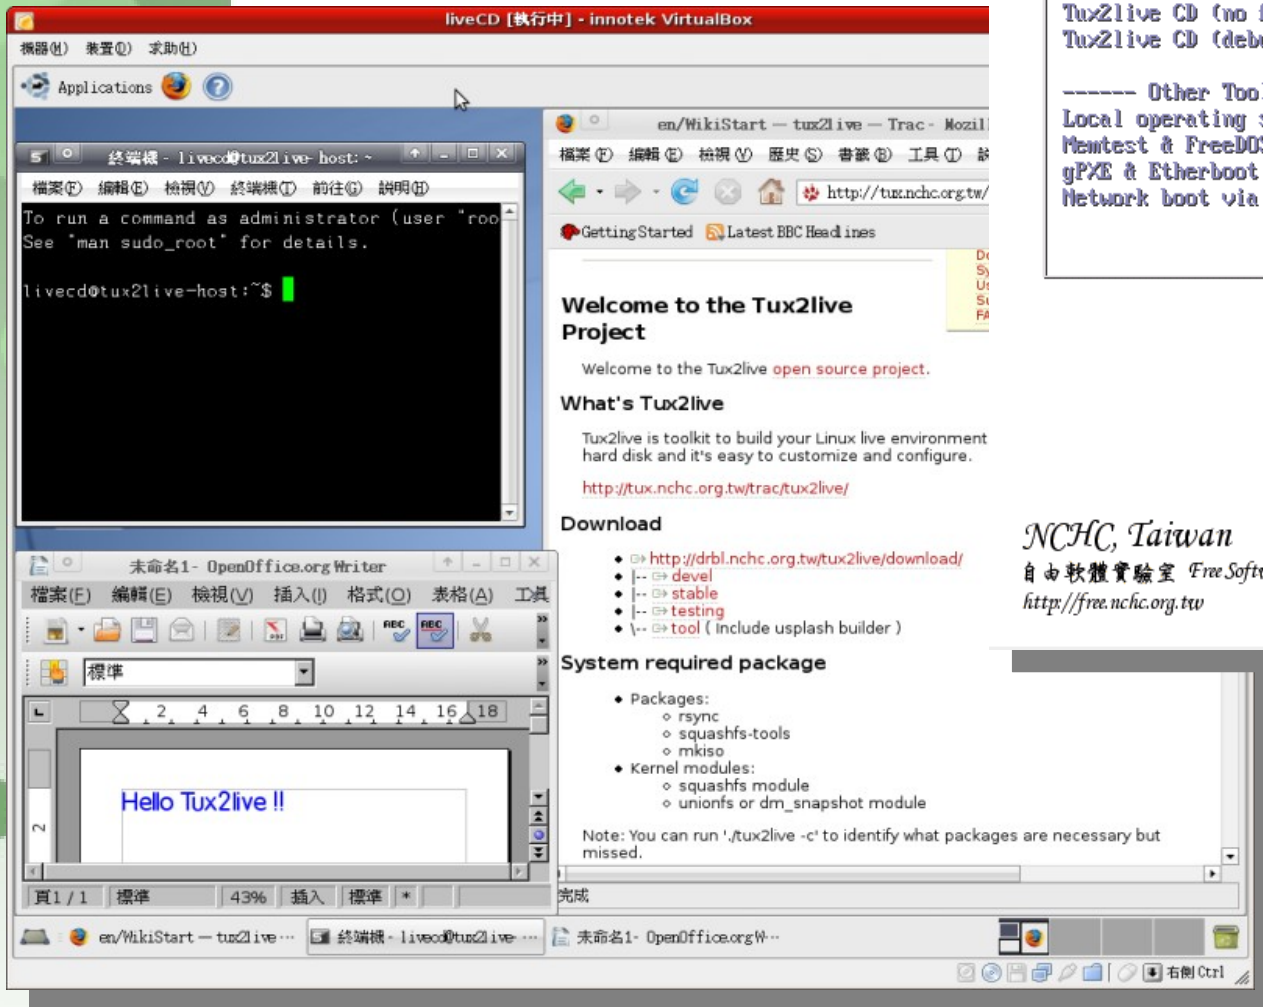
liveCD [執行中] - innotek VirtualBox
機器(M) 裝置(D) 求助(H)
Applications

終端機 - livecd@tux2live-host: ~
檔案(F) 編輯(E) 檢視(V) 終端機(T) 前往(G) 說明(H)
To run a command as administrator (user "roo
See "man sudo_root" for details.

livecd@tux2live-host:~$

en/WikiStart — tux2live — Trac - Mozil
檔案(F) 編輯(E) 檢視(V) 歷史(S) 書籤(B) 工具(T) 說
http://tux.nchc.org.tw/
Getting Started Latest BBC Headlines

Do
Sy
Us
Su
FA

Welcome to the Tux2live Project

Welcome to the Tux2live open source project.

What's Tux2live

Tux2live is toolkit to build your Linux live environment hard disk and it's easy to customize and configure.

http://tux.nchc.org.tw/trac/tux2live/

Download

- http://drbl.nchc.org.tw/tux2live/download/
- |-- devel
- |-- stable
- |-- testing
- \-- tool ( Include usplash builder )

System required package

- Packages:
  - rsync
  - squashfs-tools
  - mkiso
- Kernel modules:
  - squashfs module
  - unionfs or dm_snapshot module

Note: You can run './tux2live -c' to identify what packages are necessary but missed.

完成

未命名1 - OpenOffice.org Writer
檔案(F) 編輯(E) 檢視(V) 插入(I) 格式(O) 表格(A) 工具
標準
2 4 6 8 10 12 14 16 18
Hello Tux2live !!
頁1 / 1 標準 43% 插入 標準 *

en/WikiStart — tux2live ··· 終端機 - livecd@tux2live ··· 未命名1 - OpenOffice.org W···
右側 Ctrl

Tux2live CD (no
Tux2live CD (deb

------ Other Too
Local operating
Memtest & FreeDO
gPXE & Etherboot
Network boot via

NCHC, Taiwan
自由軟體實驗室 Free Soft
http://free.nchc.org.tw